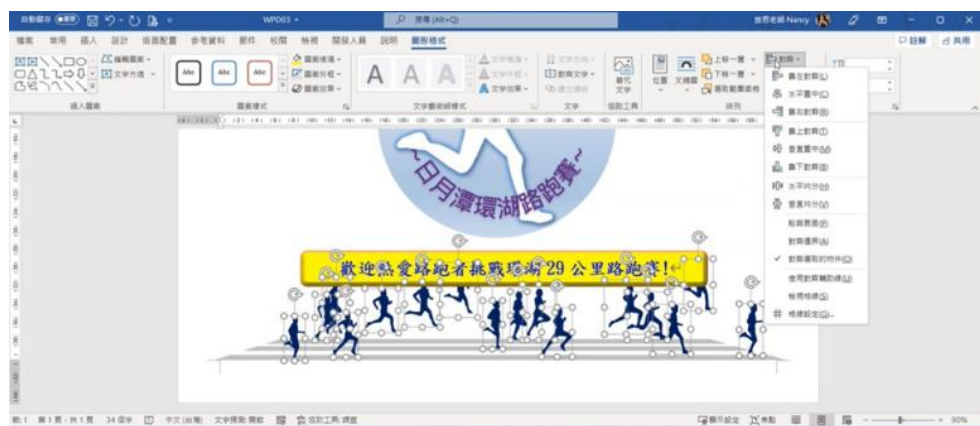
自動儲存 WPD03 搜尋 (Alt+Q) 宜君老師 Nancy

檔案 常用 插入 設計 版面配置 參考資料 郵件 校閱 檢視 開發人員 說明 圖形格式 註解 共用

編輯圖案 文字方塊 插入圖案

Abc Abc Abc 圖案填滿 圖案外框 圖案效果 圖案樣式

A A A 文字藝術師樣式

文字方向 對齊文字 建立連結 文字

替代文字 協助工具

位置 文繞圖 上移一層 下移一層 選取範圍窗格 排列

對齊

靠左對齊(L)
水平置中(C)
靠右對齊(R)
靠上對齊(T)
垂直置中(M)
靠下對齊(B)
水平均分(H)
垂直均分(V)
貼齊頁面(P)
對齊邊界(A)
對齊選取的物件(O)
使用對齊輔助線(U)
檢視格線(S)
格線設定(G)...

~日月潭環湖路跑賽~

歡迎熱愛路跑者挑戰環湖 29 公里路跑賽!

第1頁,共1頁 34個字 中文(台灣) 文字預測:開啟 協助工具:調查 專注 90%